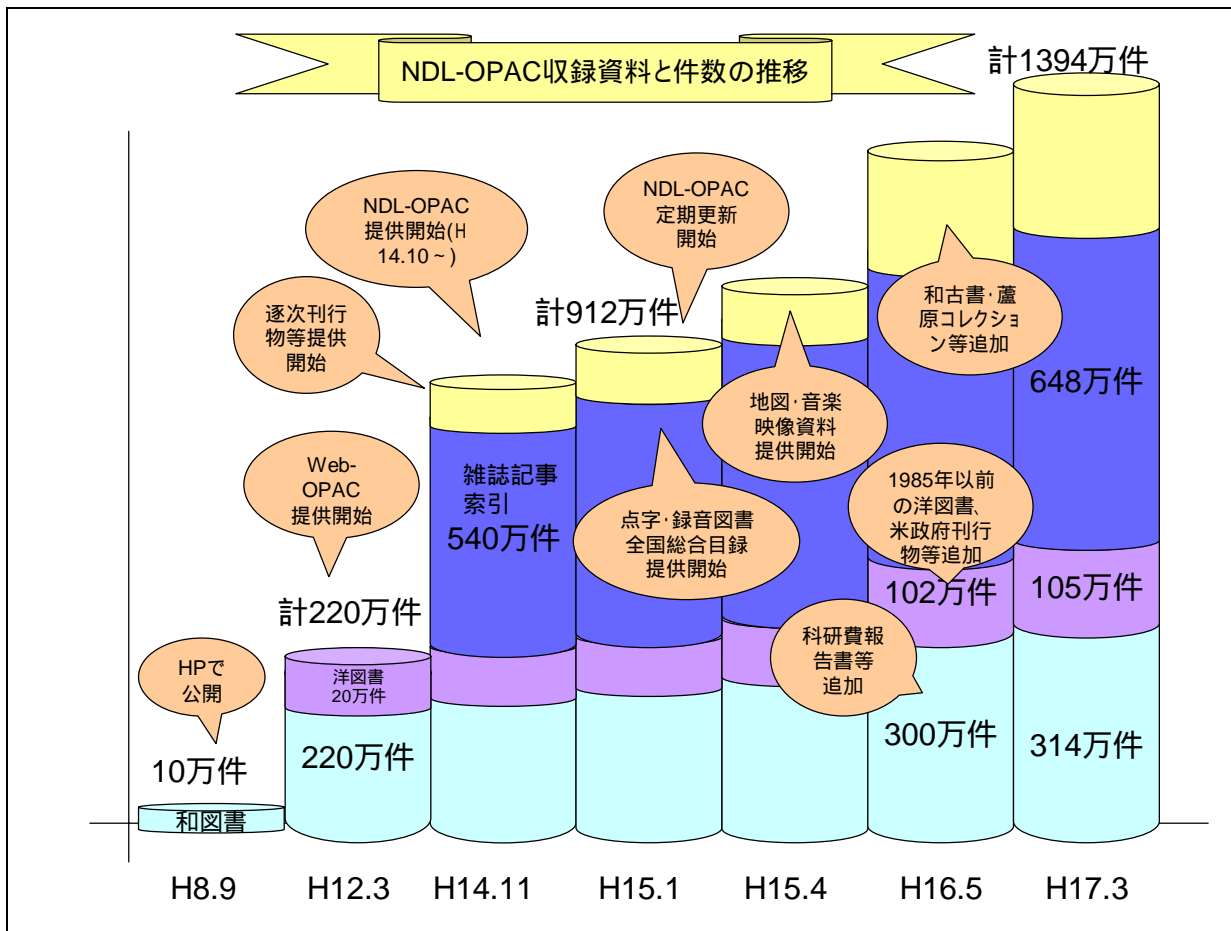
NDL-OPAC収録資料と件数の推移

計1394万件

NDL-OPAC 提供開始(H 14.10～)

NDL-OPAC 定期更新 開始

逐次刊行 物等提供 開始

計912万件

和古書･蘆 原コレクショ ン等追加

648万件

地図･音楽 映像資料 提供開始

Web-OPAC 提供開始

雑誌記事 索引 540万件

1985年以前 の洋図書、 米政府刊行 物等追加

点字･録音図書 全国総合目録 提供開始

102万件

105万件

計220万件

科研費報 告書等 追加

HPで 公開

洋図書 20万件

300万件

314万件

10万件

220万件

和図書

H8.9 H12.3 H14.11 H15.1 H15.4 H16.5 H17.3